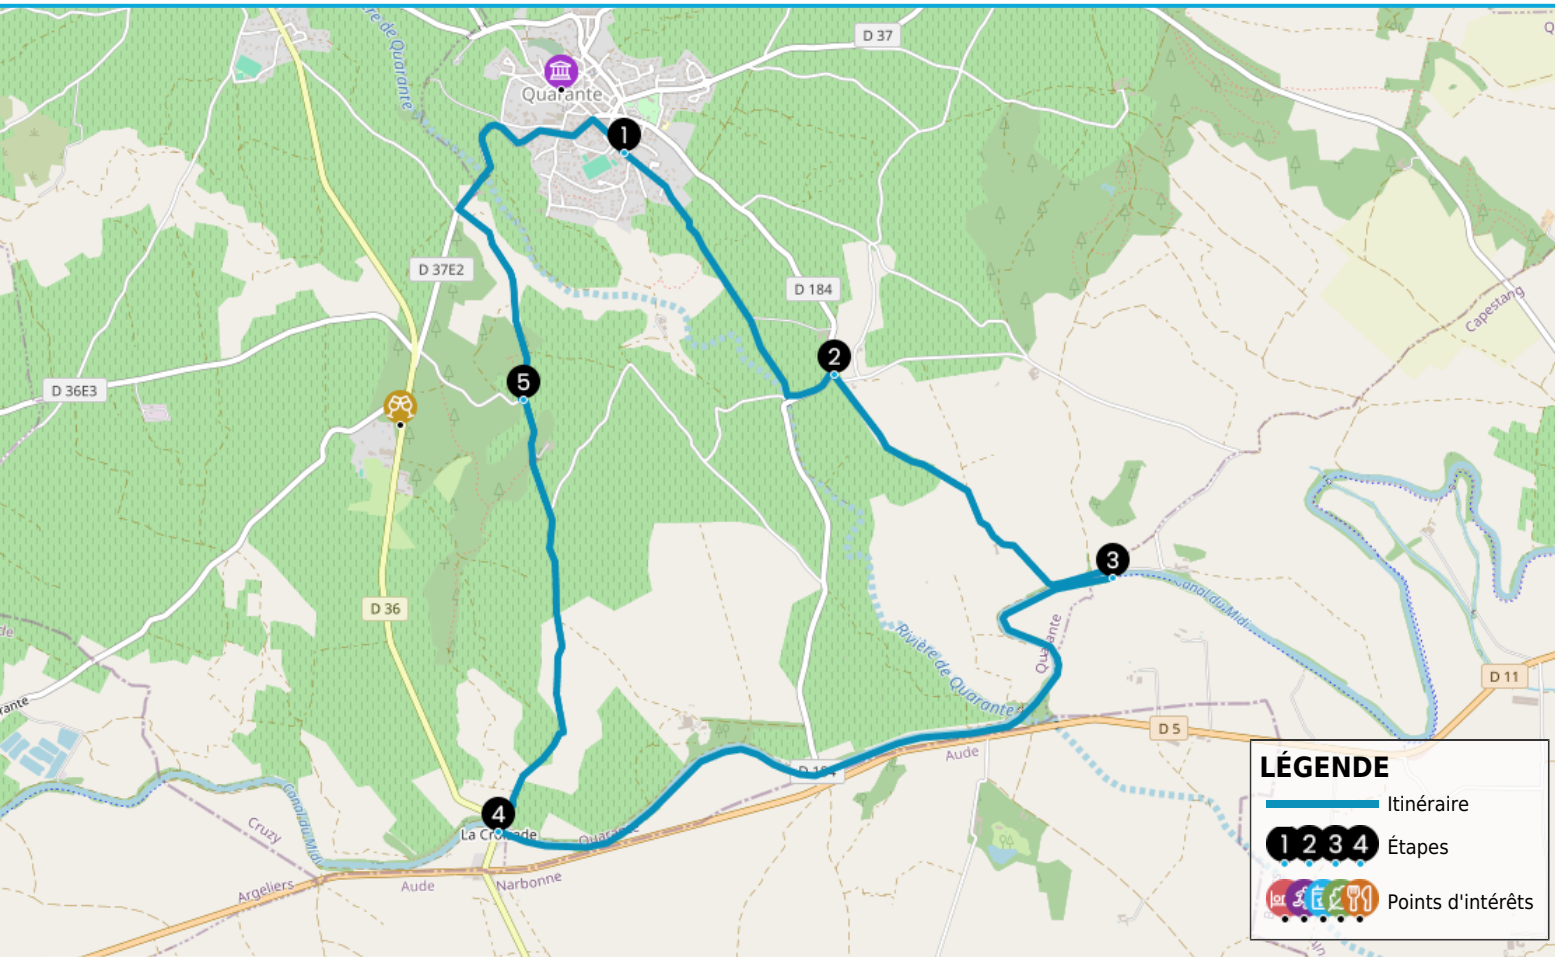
D 37

Quarante

1

re de Quarante

D 37E2

D 184

2

D 36E3

5

Capestang

3

Canal du Midi

Quarante

Rivière de Quarante

D 36

D 11

D 5

Aude

D 184

4

La Croisade

Quarante

Cruzy

Canal du Midi

Argeliers

Aude

Narbonne

rante

LÉGENDE

Itinéraire

1 2 3 4 Étapes

Points d'intérêts